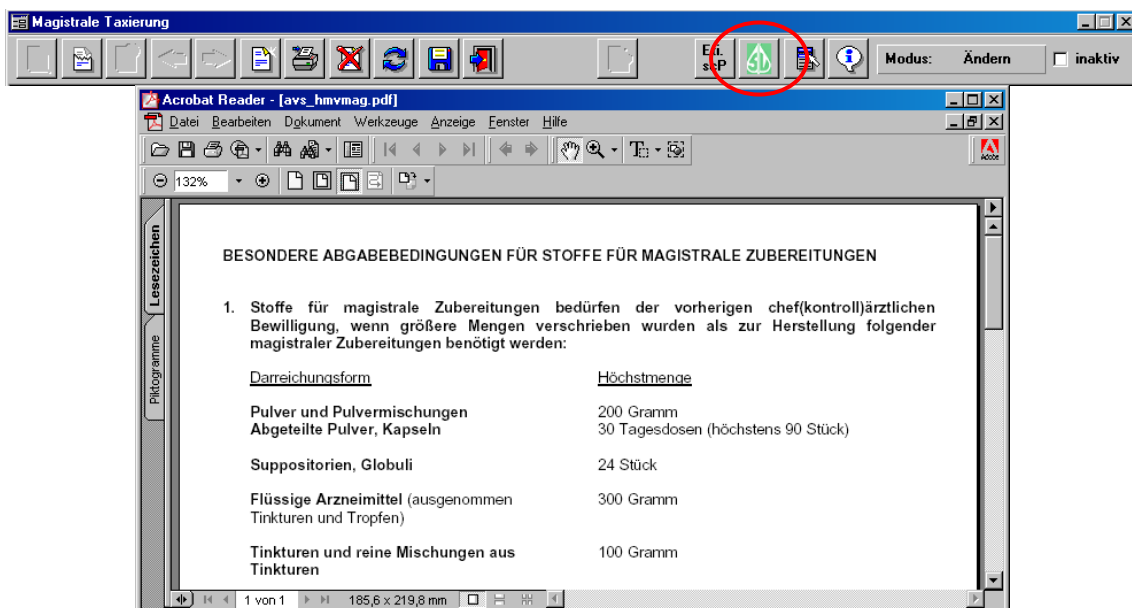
Magistrale Taxierung

Ei. s-P

Modus: Ändern

inaktiv

Acrobat Reader - [avs_hmvmag.pdf]

Datei Bearbeiten Dokument Werkzeuge Anzeige Fenster Hilfe

132%

Lesezeichen

Piktogramme

BESONDERE ABGABEBEDINGUNGEN FÜR STOFFE FÜR MAGISTRALE ZUBEREITUNGEN

1. Stoffe für magistrale Zubereitungen bedürfen der vorherigen chef(kontroll)ärztlichen Bewilligung, wenn größere Mengen verschrieben wurden als zur Herstellung folgender magistraler Zubereitungen benötigt werden:

| Darreichungsform | Höchstmenge |
|---|---|
| Pulver und Pulvermischungen | 200 Gramm |
| Abgeteilte Pulver, Kapseln | 30 Tagesdosen (höchstens 90 Stück) |
| Suppositorien, Globuli | 24 Stück |
| Flüssige Arzneimittel (ausgenommen Tinkturen und Tropfen) | 300 Gramm |
| Tinkturen und reine Mischungen aus Tinkturen | 100 Gramm |

1 von 1

185,6 x 219,8 mm